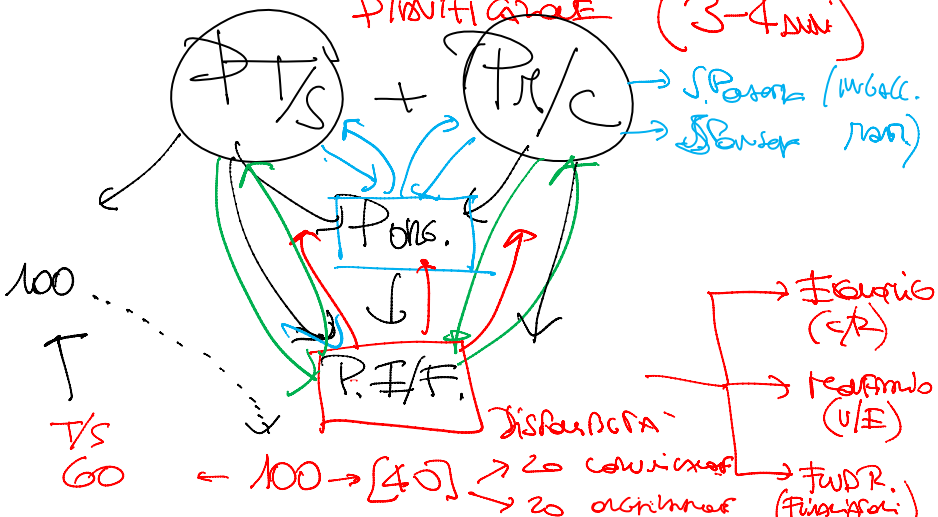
PIANIFICAZIONE (3-4 anni)

PT/S + Pr/C

→ S. Patrim. (immob.)
→ S. Finanz. (non)

P.ORG.

P. E/F.

100

T

T/S
60

← 100 → [40] → 20 consumatori
→ 20 organizzatori

DISPONIBILITA'

→ ECONOMIC (C/R)
→ REDDITIVO (U/E)
→ FINDR. (Finanziari)